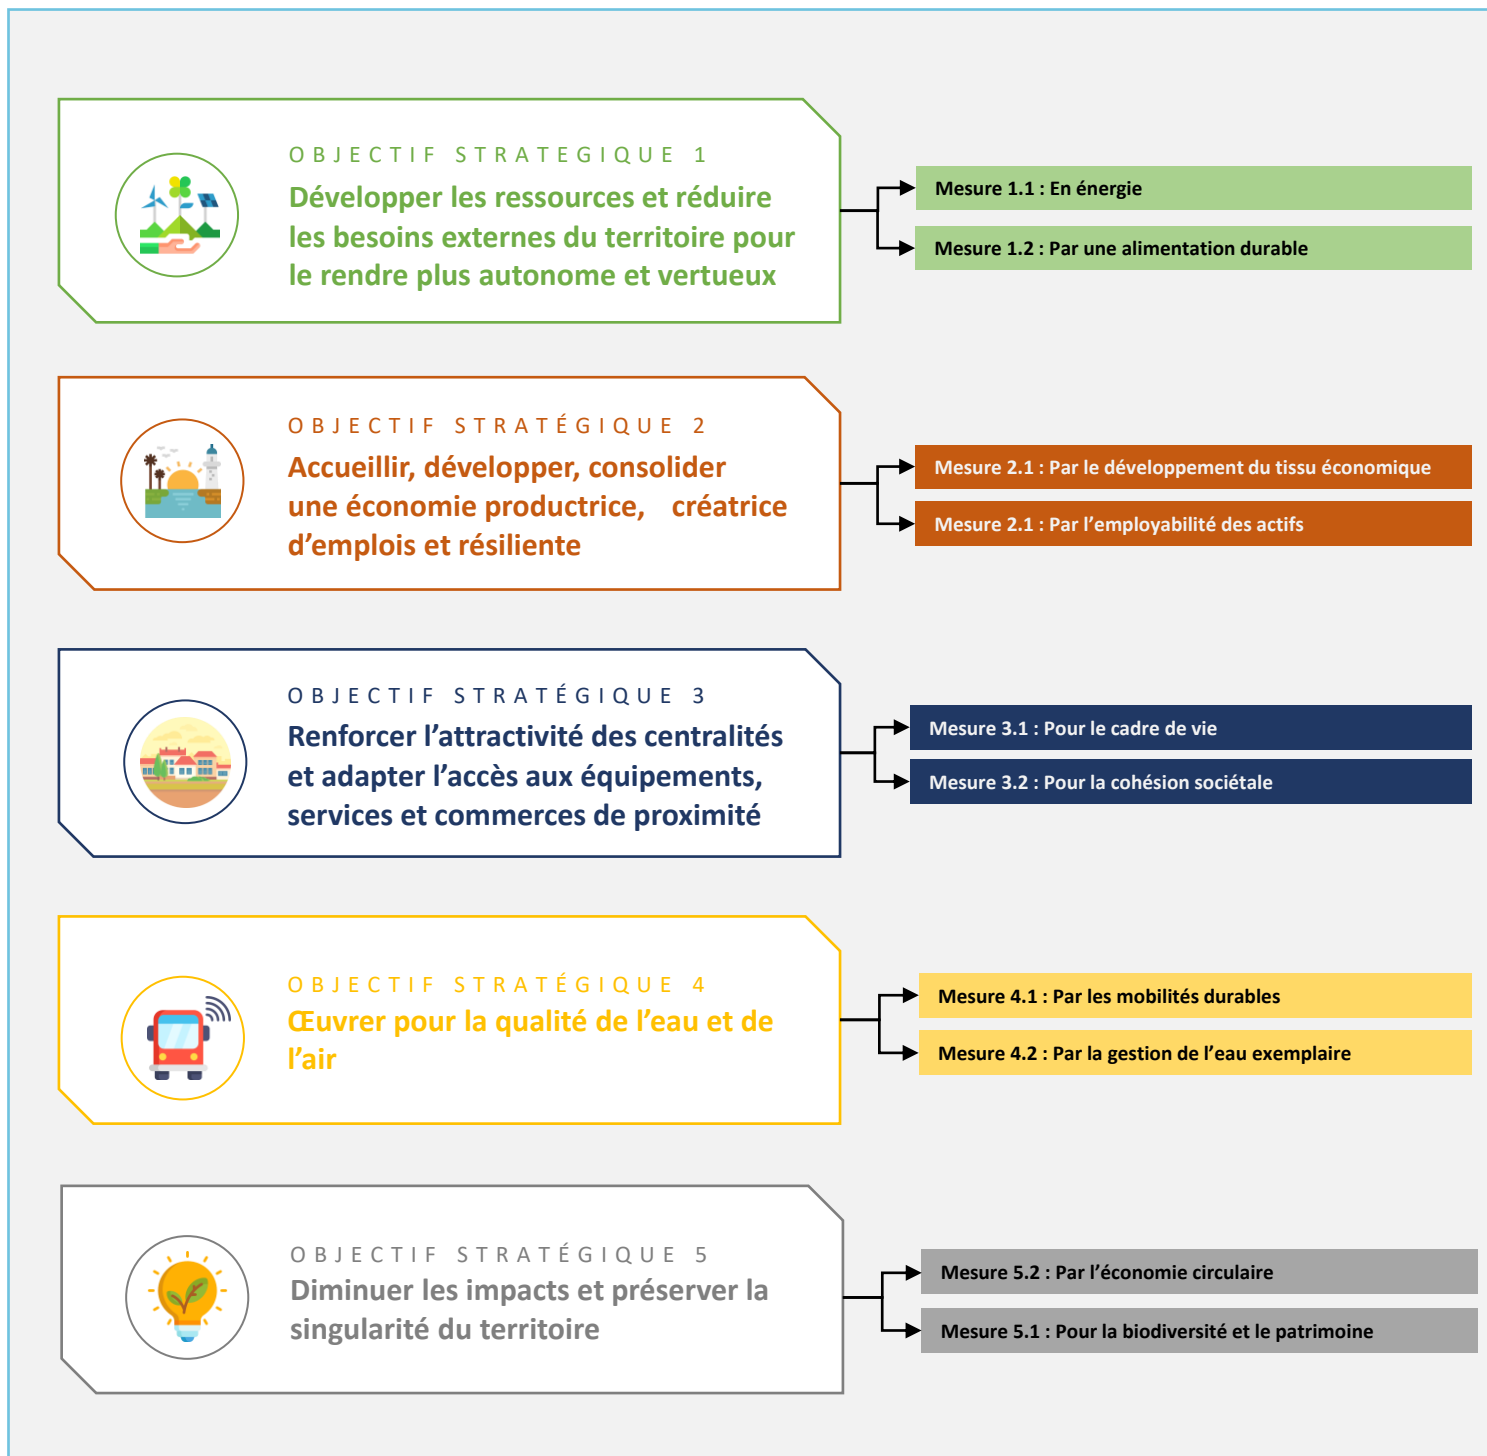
OBJECTIF STRATEGIQUE 1

Développer les ressources et réduire les besoins externes du territoire pour le rendre plus autonome et vertueux

Mesure 1.1 : En énergie

Mesure 1.2 : Par une alimentation durable

OBJECTIF STRATÉGIQUE 2

Accueillir, développer, consolider une économie productrice, créatrice d'emplois et résiliente

Mesure 2.1 : Par le développement du tissu économique

Mesure 2.1 : Par l'employabilité des actifs

OBJECTIF STRATÉGIQUE 3

Renforcer l'attractivité des centralités et adapter l'accès aux équipements, services et commerces de proximité

Mesure 3.1 : Pour le cadre de vie

Mesure 3.2 : Pour la cohésion sociétale

OBJECTIF STRATÉGIQUE 4

Œuvrer pour la qualité de l'eau et de l'air

Mesure 4.1 : Par les mobilités durables

Mesure 4.2 : Par la gestion de l'eau exemplaire

OBJECTIF STRATÉGIQUE 5

Diminuer les impacts et préserver la singularité du territoire

Mesure 5.2 : Par l'économie circulaire

Mesure 5.1 : Pour la biodiversité et le patrimoine